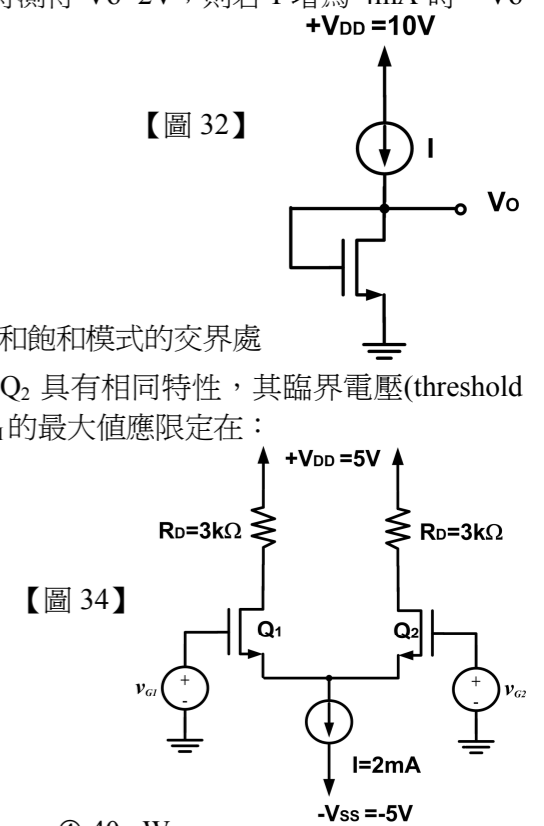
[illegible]時測得 $V_O$=2V，則若 I 增為 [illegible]mA 時，$V_O$ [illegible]

+$V_{DD}$ =10V

【圖 32】

I

$V_O$

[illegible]和飽和模式的交界處

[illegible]$Q_2$ 具有相同特性，其臨界電壓(threshold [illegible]的最大值應限定在：

+$V_{DD}$ =5V

$R_D$=3kΩ

$R_D$=3kΩ

【圖 34】

$Q_1$

$Q_2$

$v_{G1}$

+

-

+

-

$v_{G2}$

I=2mA

-$V_{SS}$ =-5V

④ 40 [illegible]W